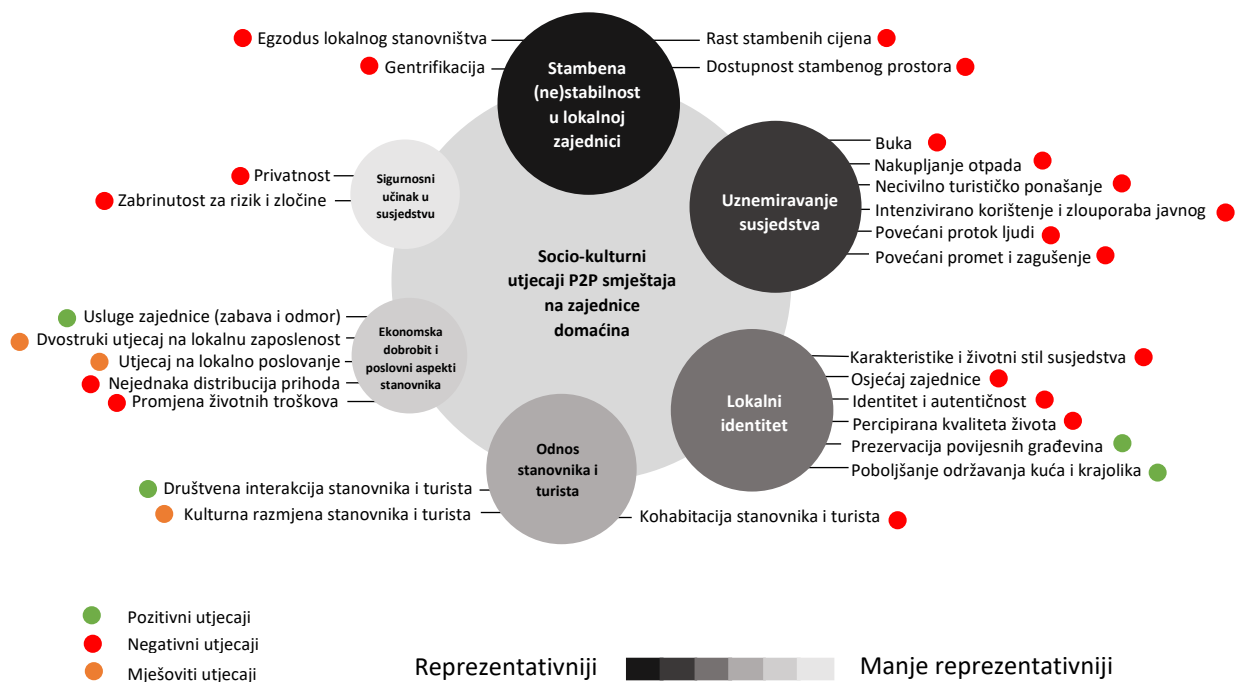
Socio-kulturni utjecaji P2P smještaja na zajednice domaćina

Stambena (ne)stabilnost u lokalnoj zajednici
Egzodus lokalnog stanovništva
Gentrifikacija
Rast stambenih cijena
Dostupnost stambenog prostora

Uznemiravanje susjedstva
Buka
Nakupljanje otpada
Necivilno turističko ponašanje
Intenzivirano korištenje i zlouporaba javnog
Povećani protok ljudi
Povećani promet i zagušenje

Sigurnosni učinak u susjedstvu
Privatnost
Zabrinutost za rizik i zločine

Ekonomska dobrobit i poslovni aspekti stanovnika
Usluge zajednice (zabava i odmor)
Dvostruki utjecaj na lokalnu zaposlenost
Utjecaj na lokalno poslovanje
Nejednaka distribucija prihoda
Promjena životnih troškova

Lokalni identitet
Karakteristike i životni stil susjedstva
Osjećaj zajednice
Identitet i autentičnost
Percipirana kvaliteta života
Prezervacija povijesnih građevina
Poboljšanje održavanja kuća i krajolika

Odnos stanovnika i turista
Društvena interakcija stanovnika i turista
Kulturna razmjena stanovnika i turista
Kohabitacija stanovnika i turista

Pozitivni utjecaji
Negativni utjecaji
Mješoviti utjecaji

Reprezentativniji
Manje reprezentativniji